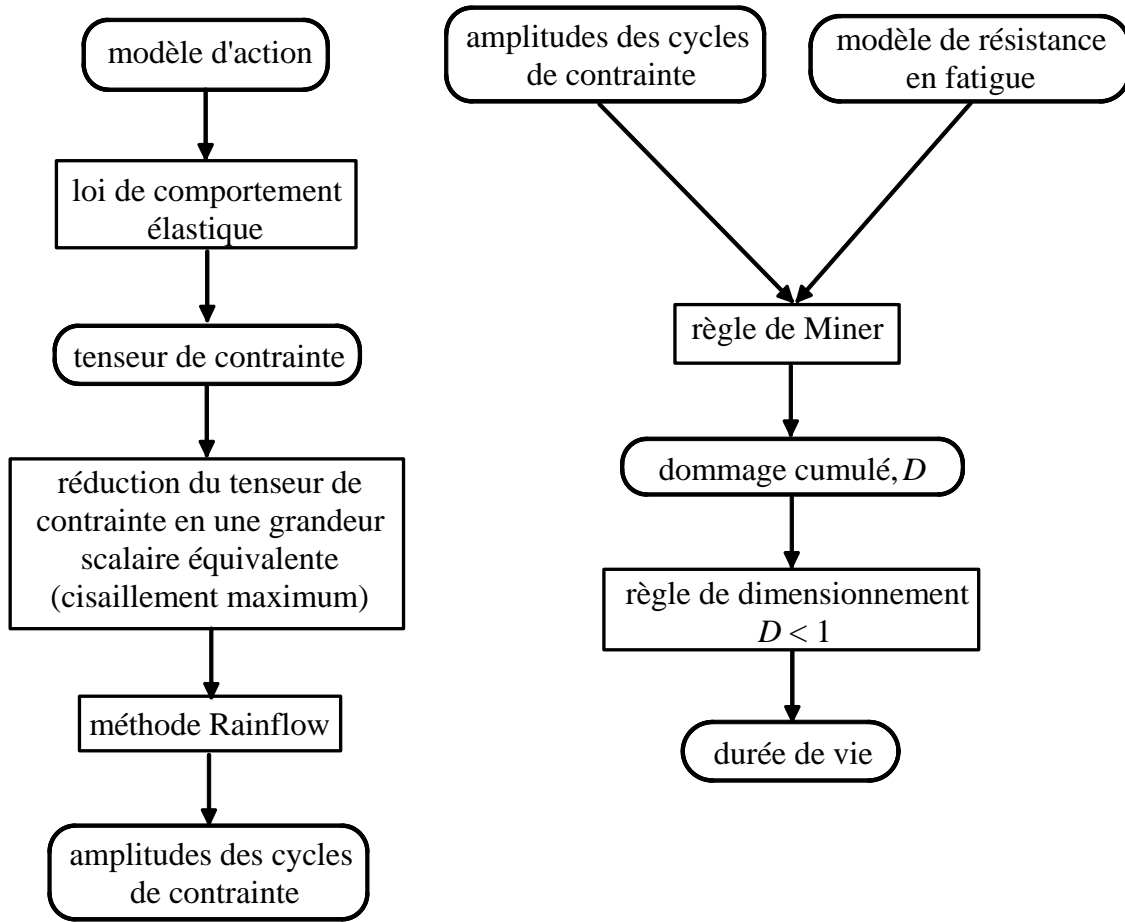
modèle d'action

loi de comportement élastique

tenseur de contrainte

réduction du tenseur de contrainte en une grandeur scalaire équivalente (cisaillement maximum)

méthode Rainflow

amplitudes des cycles de contrainte

amplitudes des cycles de contrainte

modèle de résistance en fatigue

règle de Miner

dommage cumulé, $D$

règle de dimensionnement $D < 1$

durée de vie